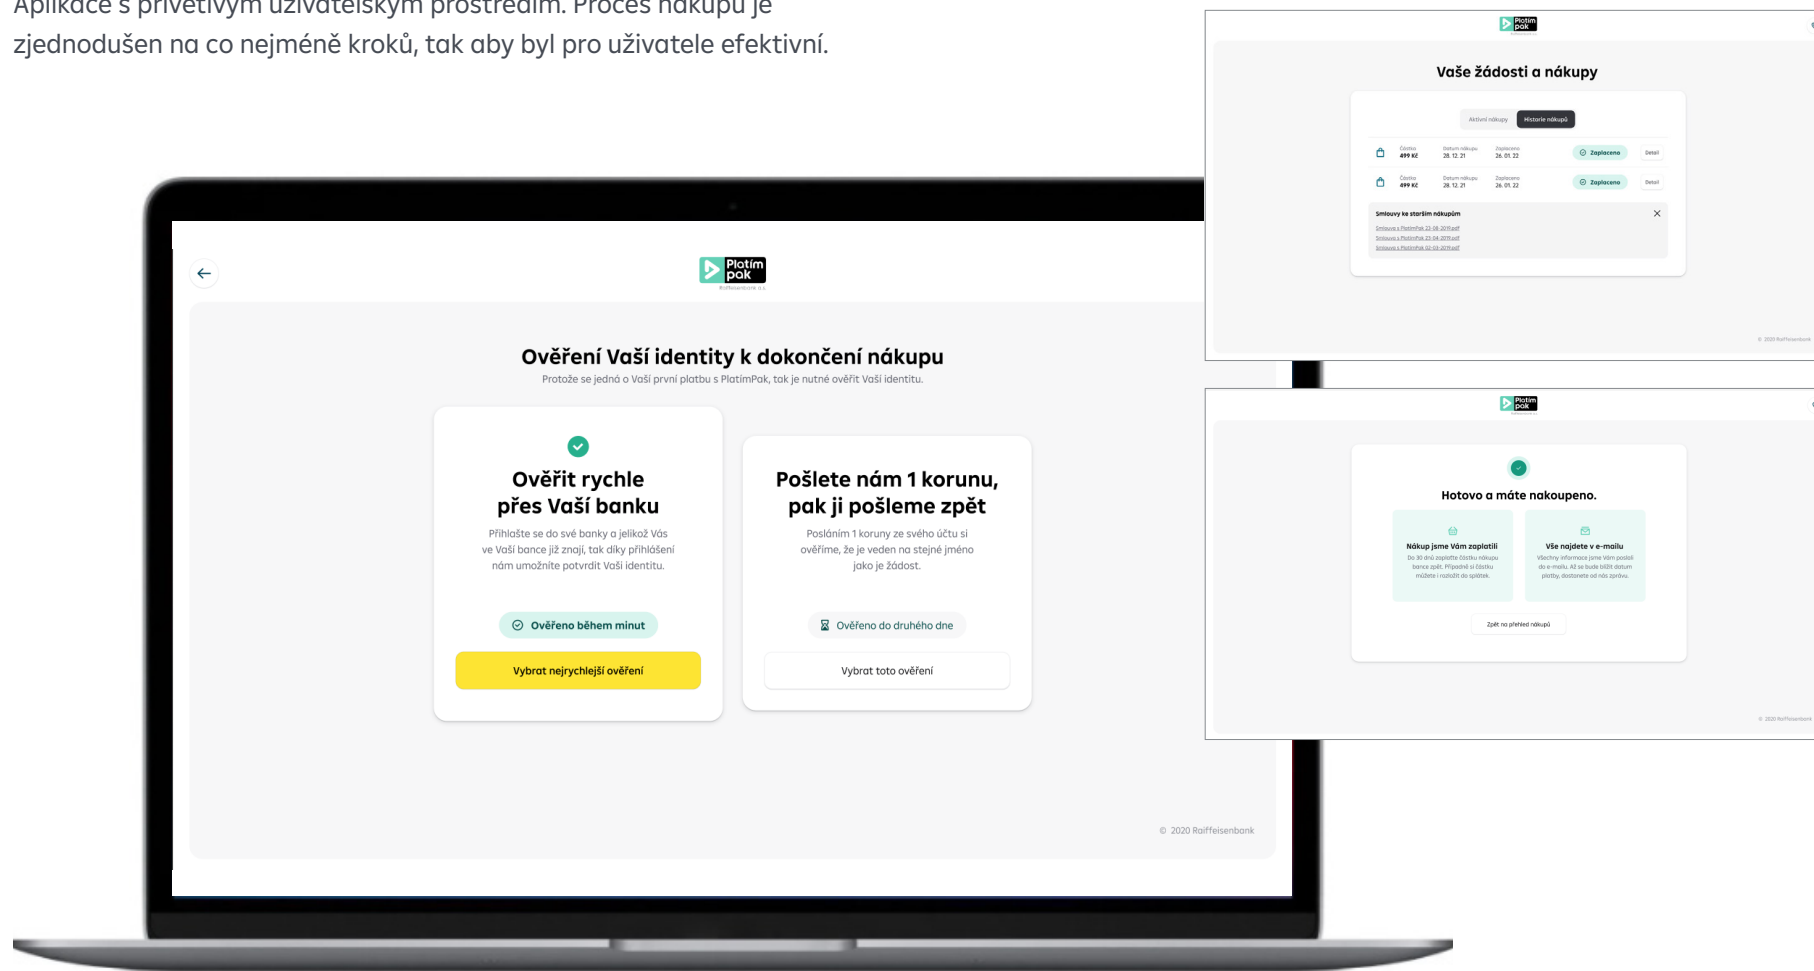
Aplikace s přívětivým uživatelským prostředím. Proces nákupu je zjednodušen na co nejméně kroků, tak aby byl pro uživatele efektivní.

Platím pak
Raiffeisenbank a.s.

Ověření Vaší identity k dokončení nákupu
Protože se jedná o Vaši první platbu s PlatimPak, tak je nutné ověřit Vaši identitu.

Ověřit rychle přes Vaši banku
Přihlašte se do své banky a jelikož Vás ve Vaší bance již znají, tak díky přihlášení nám umožníte potvrdit Vaši identitu.
Ověřeno během minut
Vybrat nejrychlejší ověření

Pošlete nám 1 korunu, pak ji pošleme zpět
Posláním 1 koruny ze svého účtu si ověříme, že je veden na stejné jméno jako je žádost.
Ověřeno do druhého dne
Vybrat toto ověření

© 2020 Raiffeisenbank

Platím pak
Vaše žádosti a nákupy
Aktivní nákupy | Historie nákupů
Částka 499 Kč | Datum nákupu 28. 12. 21 | Zaplaceno 26. 01. 22 | Zaplaceno | Detail
Částka 499 Kč | Datum nákupu 28. 12. 21 | Zaplaceno 26. 01. 22 | Zaplaceno | Detail
Smlouvy ke starším nákupům
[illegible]
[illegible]
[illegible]
© 2020 Raiffeisenbank

Platím pak
Hotovo a máte nakoupeno.
Nákup jsme Vám zaplatili
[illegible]
Vše najdete v e-mailu
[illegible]
Zpět na přehled nákupů
© 2020 Raiffeisenbank